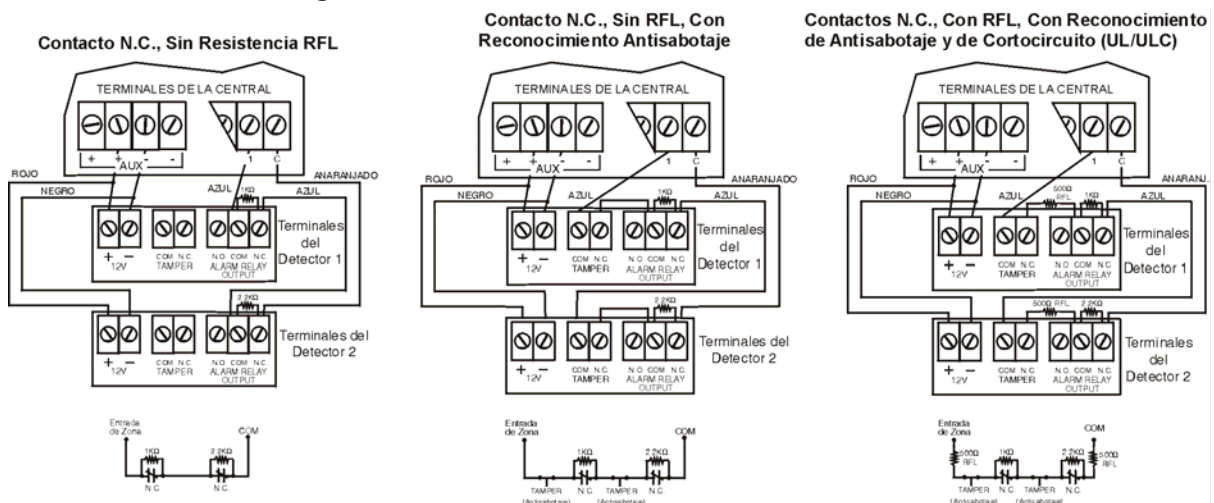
Contacto N.C., Sin Resistencia RFL

TERMINALES DE LA CENTRAL

+ + AUX - - 1 C

ROJO NEGRO AZUL $1K\Omega$ AZUL ANARANJADO

+ − 12V COM N.C. TAMPER N.O. COM N.C. ALARM RELAY OUTPUT

Terminales del Detector 1

$2.2K\Omega$

+ − 12V COM N.C. TAMPER N.O. COM N.C. ALARM RELAY OUTPUT

Terminales del Detector 2

Entrada de Zona $1K\Omega$ $2.2K\Omega$ COM N.C N.C

Contacto N.C., Sin RFL, Con Reconocimiento Antisabotaje

TERMINALES DE LA CENTRAL

+ + AUX - - 1 C

ROJO NEGRO AZUL $1K\Omega$ AZUL ANARANJADO

+ − 12V COM N.C. TAMPER N.O. COM N.C. ALARM RELAY OUTPUT

Terminales del Detector 1

$2.2K\Omega$

+ − 12V COM N.C. TAMPER N.O. COM N.C. ALARM RELAY OUTPUT

Terminales del Detector 2

Entrada de Zona $1K\Omega$ $2.2K\Omega$ COM TAMPER (Antisabotaje) N.C TAMPER (Antisabotaje) N.C

Contactos N.C., Con RFL, Con Reconocimiento de Antisabotaje y de Cortocircuito (UL/ULC)

TERMINALES DE LA CENTRAL

+ + AUX - - 1 C

ROJO NEGRO AZUL $500\Omega$ RFL $1K\Omega$ AZUL ANARANJ.

+ − 12V COM N.C. TAMPER N.O. COM N.C. ALARM RELAY OUTPUT

Terminales del Detector 1

$500\Omega$ RFL $2.2K\Omega$

+ − 12V COM N.C. TAMPER N.O. COM N.C. ALARM RELAY OUTPUT

Terminales del Detector 2

Entrada de Zona $500\Omega$ RFL $1K\Omega$ $2.2K\Omega$ COM $500\Omega$ RFL TAMPER (Antisabotaje) N.C TAMPER (Antisabotaje) N.C